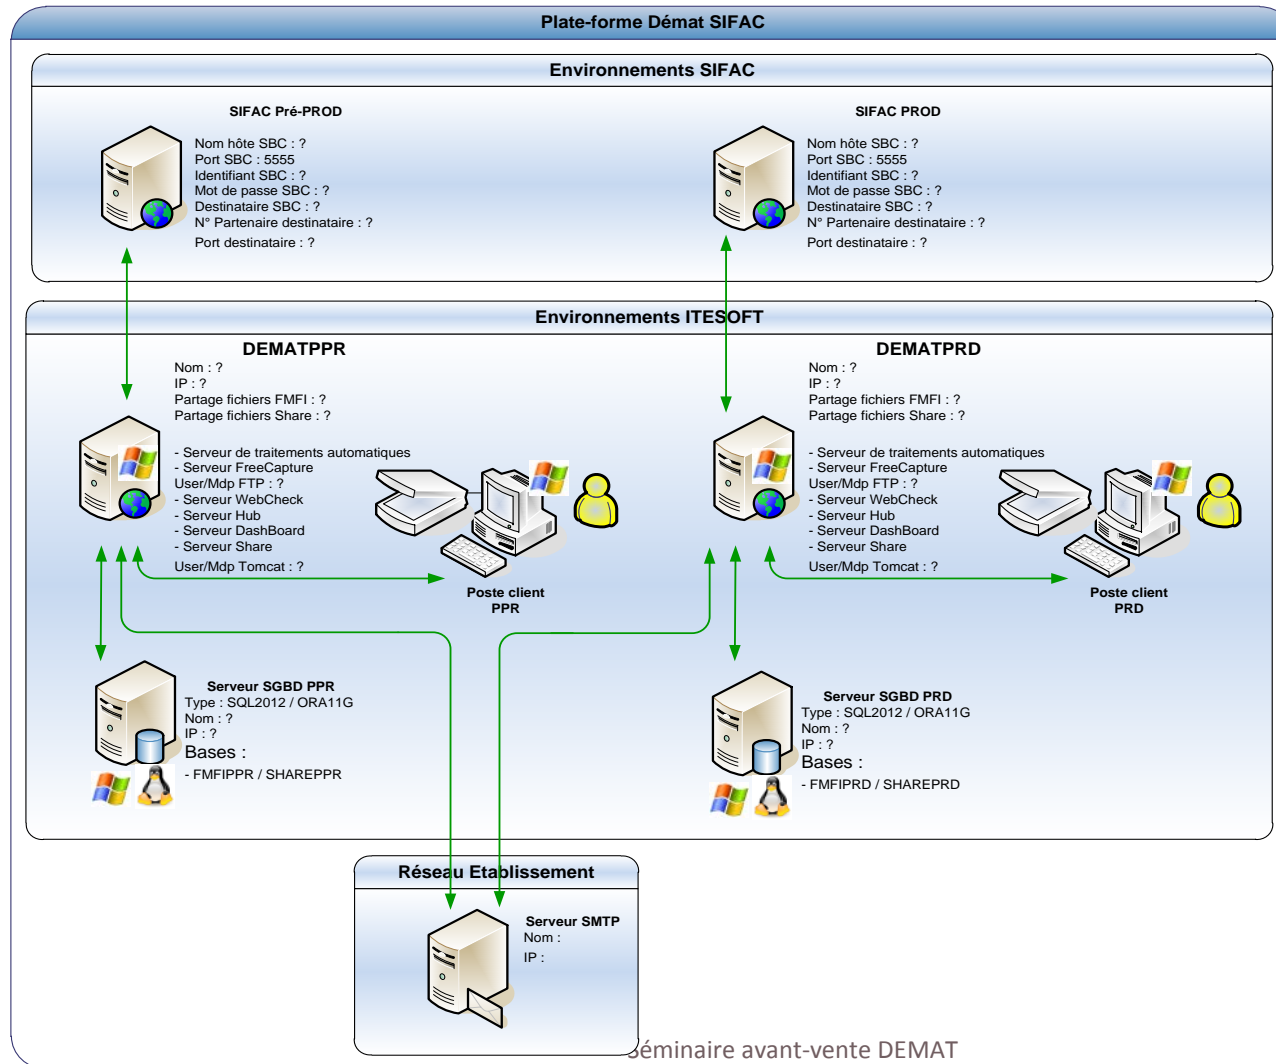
Plate-forme Démat SIFAC

Environnements SIFAC

SIFAC Pré-PROD

Nom hôte SBC : ?
Port SBC : 5555
Identifiant SBC : ?
Mot de passe SBC : ?
Destinataire SBC : ?
N° Partenaire destinataire : ?
Port destinataire : ?

SIFAC PROD

Nom hôte SBC : ?
Port SBC : 5555
Identifiant SBC : ?
Mot de passe SBC : ?
Destinataire SBC : ?
N° Partenaire destinataire : ?
Port destinataire : ?

Environnements ITESOFT

DEMATPPR

Nom : ?
IP : ?
Partage fichiers FMFI : ?
Partage fichiers Share : ?

- Serveur de traitements automatiques
- Serveur FreeCapture
User/Mdp FTP : ?
- Serveur WebCheck
- Serveur Hub
- Serveur DashBoard
- Serveur Share
User/Mdp Tomcat : ?

Poste client PPR

DEMATPRD

Nom : ?
IP : ?
Partage fichiers FMFI : ?
Partage fichiers Share : ?

- Serveur de traitements automatiques
- Serveur FreeCapture
User/Mdp FTP : ?
- Serveur WebCheck
- Serveur Hub
- Serveur DashBoard
- Serveur Share
User/Mdp Tomcat : ?

Poste client PRD

Serveur SGBD PPR
Type : SQL2012 / ORA11G
Nom : ?
IP : ?
Bases :
- FMFIPPR / SHAREPPR

Serveur SGBD PRD
Type : SQL2012 / ORA11G
Nom : ?
IP : ?
Bases :
- FMFIPRD / SHAREPRD

Réseau Etablissement

Serveur SMTP
Nom :
IP :

Séminaire avant-vente DEMAT